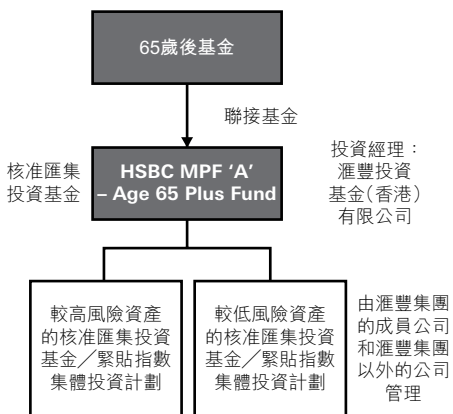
65歲後基金

聯接基金

核准匯集投資基金

HSBC MPF 'A' – Age 65 Plus Fund

投資經理：滙豐投資基金(香港)有限公司

較高風險資產的核准匯集投資基金／緊貼指數集體投資計劃

較低風險資產的核准匯集投資基金／緊貼指數集體投資計劃

由滙豐集團的成員公司和滙豐集團以外的公司管理